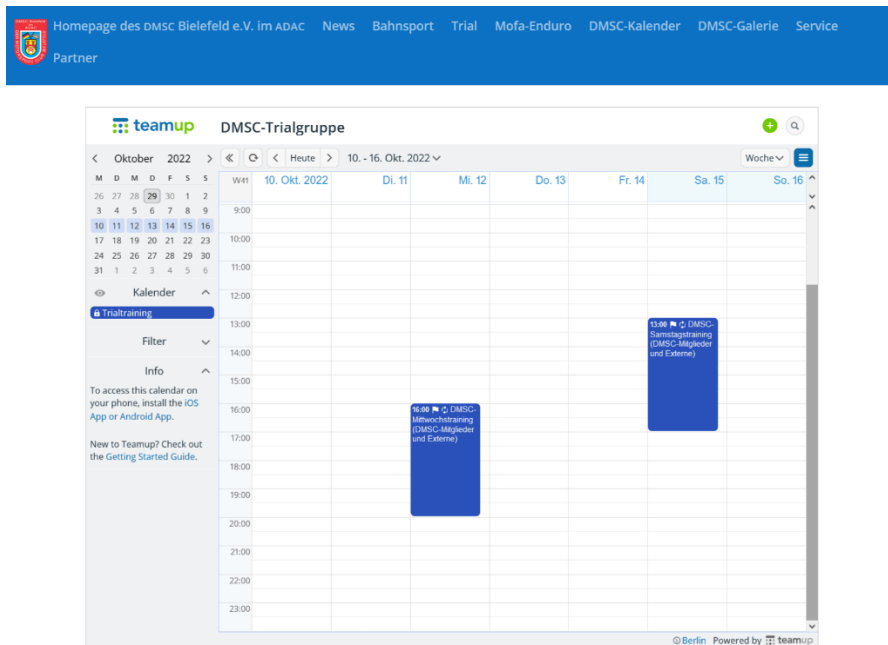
Homepage des DMSC Bielefeld e.V. im ADAC News Bahnsport Trial Mofa-Enduro DMSC-Kalender DMSC-Galerie Service Partner

teamup DMSC-Trialgruppe

Oktober 2022

| M | D | M | D | F | S | S |
|---|---|---|---|---|---|---|
| 26 | 27 | 28 | 29 | 30 | 1 | 2 |
| 3 | 4 | 5 | 6 | 7 | 8 | 9 |
| 10 | 11 | 12 | 13 | 14 | 15 | 16 |
| 17 | 18 | 19 | 20 | 21 | 22 | 23 |
| 24 | 25 | 26 | 27 | 28 | 29 | 30 |
| 31 | 1 | 2 | 3 | 4 | 5 | 6 |

Kalender

Trialtraining

Filter

Info

To access this calendar on your phone, install the iOS App or Android App.

New to Teamup? Check out the Getting Started Guide.

Heute 10. - 16. Okt. 2022 Woche

W41 10. Okt. 2022 Di. 11 Mi. 12 Do. 13 Fr. 14 Sa. 15 So. 16

9:00 10:00 11:00 12:00 13:00 14:00 15:00 16:00 17:00 18:00 19:00 20:00 21:00 22:00 23:00

16:00 DMSC-Mittwochstraining (DMSC-Mitglieder und Externe)

13:00 DMSC-Samstagstraining (DMSC-Mitglieder und Externe)

Berlin Powered by teamup